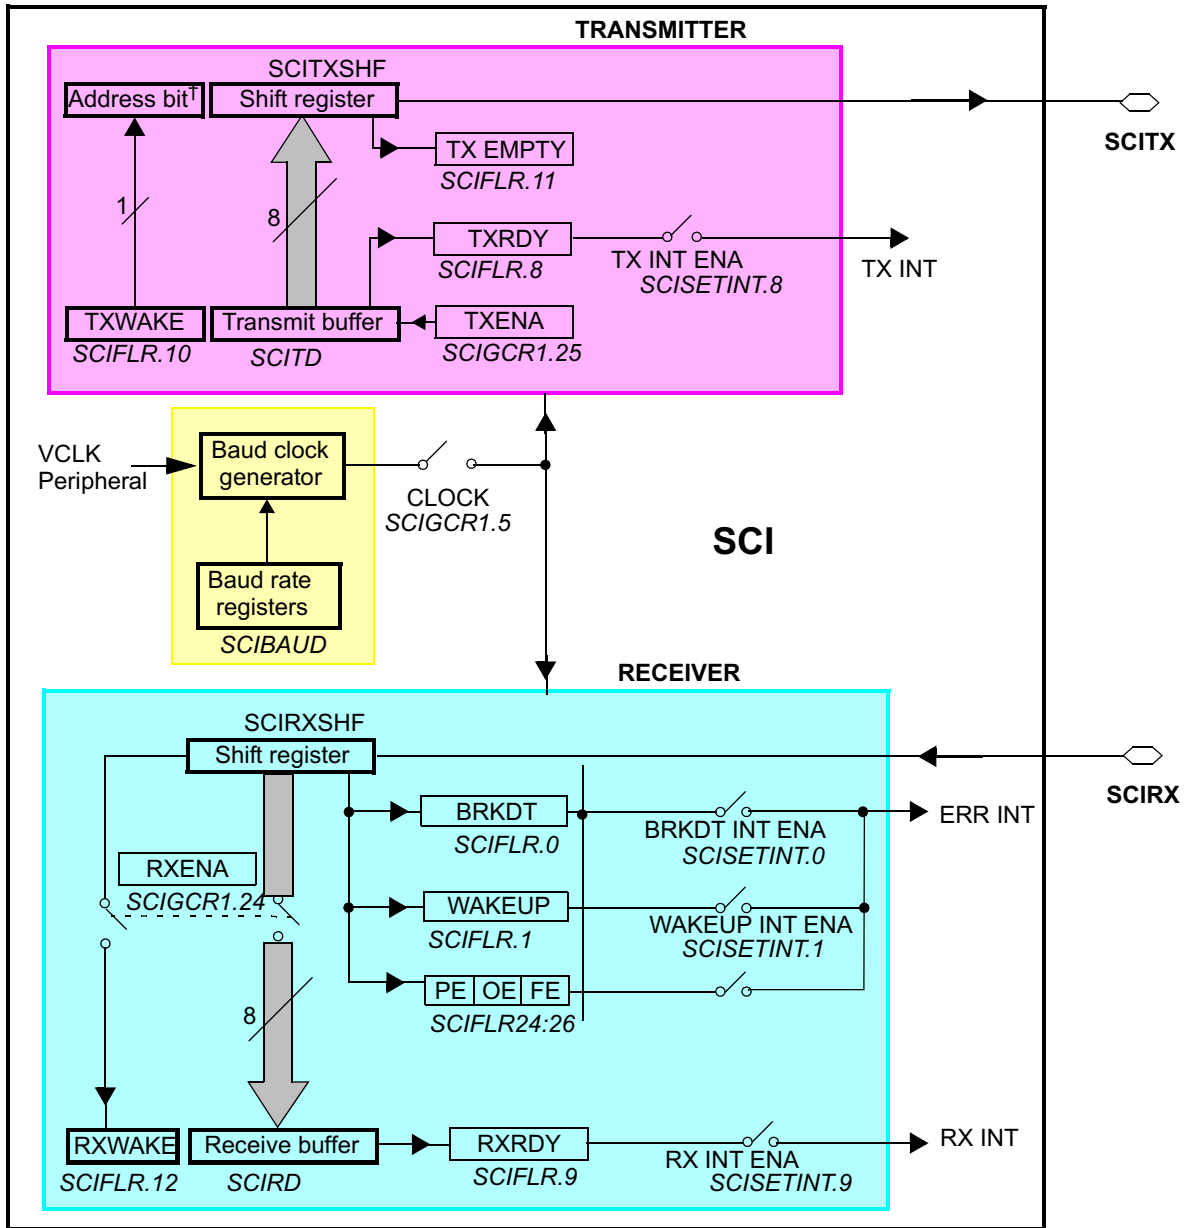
TRANSMITTER

SCITXSHF

Address bit$^{\dagger}$

Shift register

SCITX

TX EMPTY

SCIFLR.11

1

8

TXRDY

SCIFLR.8

TX INT ENA

SCISETINT.8

TX INT

TXWAKE

SCIFLR.10

Transmit buffer

SCITD

TXENA

SCIGCR1.25

VCLK
Peripheral

Baud clock generator

CLOCK

SCIGCR1.5

SCI

Baud rate registers

SCIBAUD

RECEIVER

SCIRXSHF

Shift register

SCIRX

BRKDT

SCIFLR.0

BRKDT INT ENA

SCISETINT.0

ERR INT

RXENA

SCIGCR1.24

WAKEUP

SCIFLR.1

WAKEUP INT ENA

SCISETINT.1

8

PE | OE | FE

SCIFLR24:26

RXWAKE

SCIFLR.12

Receive buffer

SCIRD

RXRDY

SCIFLR.9

RX INT ENA

SCISETINT.9

RX INT